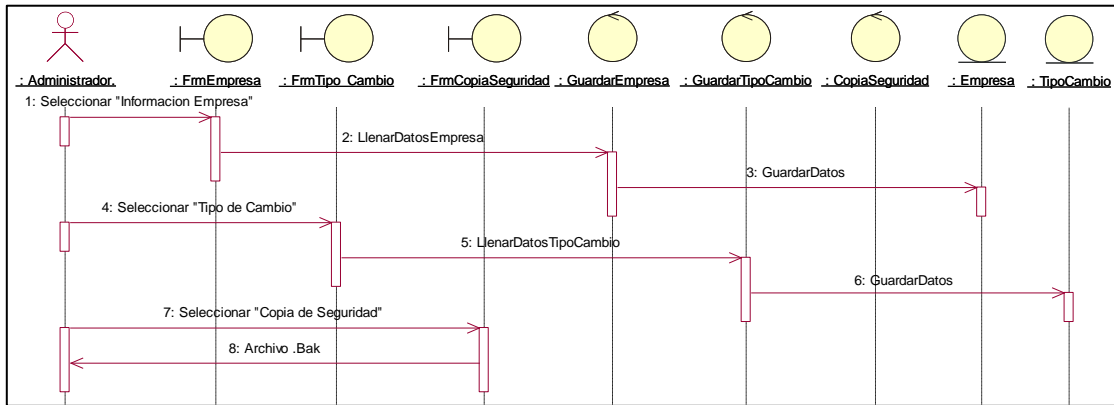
: Administrador.
: FrmEmpresa
: FrmTipo_Cambio
: FrmCopiaSeguridad
: GuardarEmpresa
: GuardarTipoCambio
: CopiaSeguridad
: Empresa
: TipoCambio

1: Seleccionar "Informacion Empresa"
2: LlenarDatosEmpresa
3: GuardarDatos
4: Seleccionar "Tipo de Cambio"
5: LlenarDatosTipoCambio
6: GuardarDatos
7: Seleccionar "Copia de Seguridad"
8: Archivo .Bak